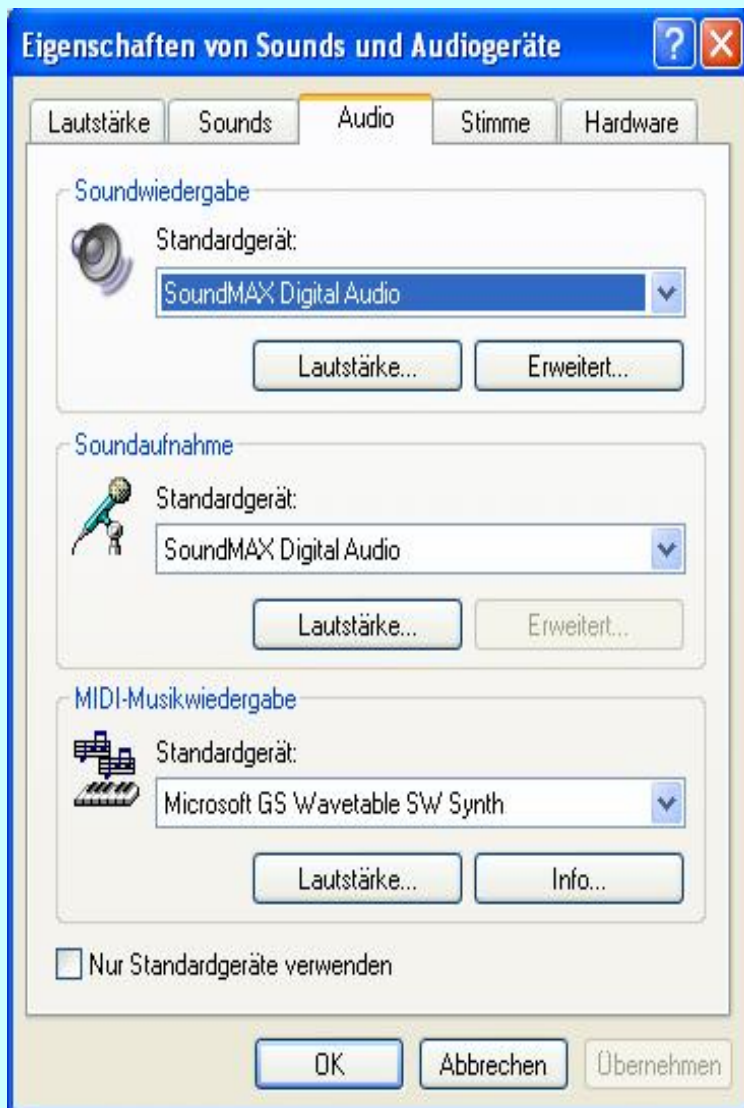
Eigenschaften von Sounds und Audiogeräte

Lautstärke | Sounds | Audio | Stimme | Hardware

Soundwiedergabe

Standardgerät:

SoundMAX Digital Audio

Lautstärke... Erweitert...

Soundaufnahme

Standardgerät:

SoundMAX Digital Audio

Lautstärke... Erweitert...

MIDI-Musikwiedergabe

Standardgerät:

Microsoft GS Wavetable SW Synth

Lautstärke... Info...

Nur Standardgeräte verwenden

OK Abbrechen Übernehmen